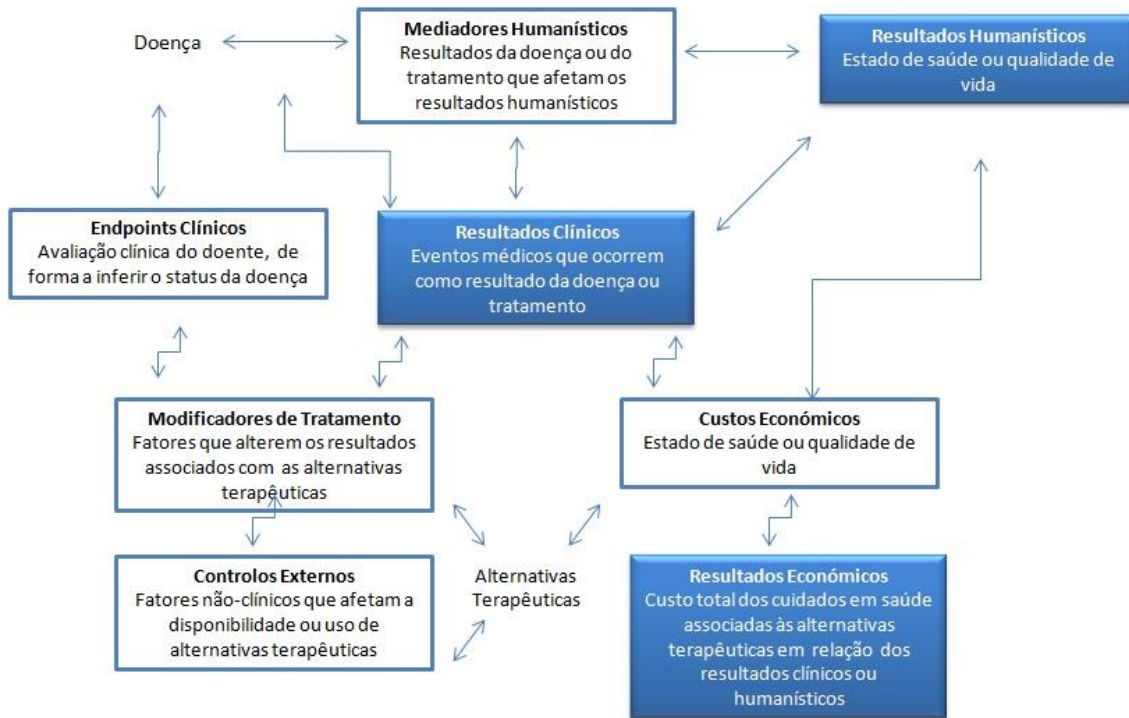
Doença

Mediadores Humanísticos
Resultados da doença ou do tratamento que afetam os resultados humanísticos

Resultados Humanísticos
Estado de saúde ou qualidade de vida

Endpoints Clínicos
Avaliação clínica do doente, de forma a inferir o status da doença

Resultados Clínicos
Eventos médicos que ocorrem como resultado da doença ou tratamento

Modificadores de Tratamento
Fatores que alterem os resultados associados com as alternativas terapêuticas

Custos Económicos
Estado de saúde ou qualidade de vida

Controlos Externos
Fatores não-clínicos que afetam a disponibilidade ou uso de alternativas terapêuticas

Alternativas Terapêuticas

Resultados Económicos
Custo total dos cuidados em saúde associadas às alternativas terapêuticas em relação dos resultados clínicos ou humanísticos